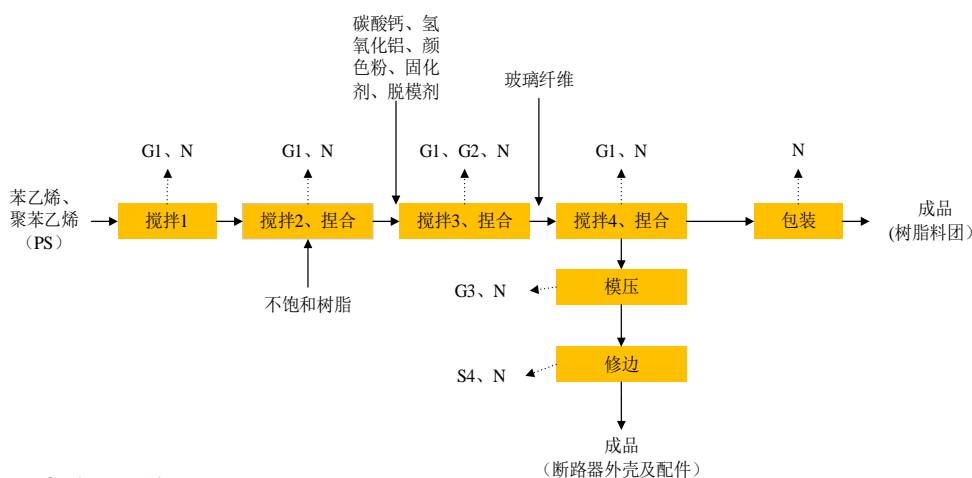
碳酸钙、氢氧化铝、颜色粉、固化剂、脱模剂

玻璃纤维

G1、N

G1、N

G1、G2、N

G1、N

N

苯乙烯、聚苯乙烯（PS）

搅拌1

搅拌2、捏合

搅拌3、捏合

搅拌4、捏合

包装

成品（树脂料团）

不饱和树脂

G3、N

模压

S4、N

修边

成品（断路器外壳及配件）